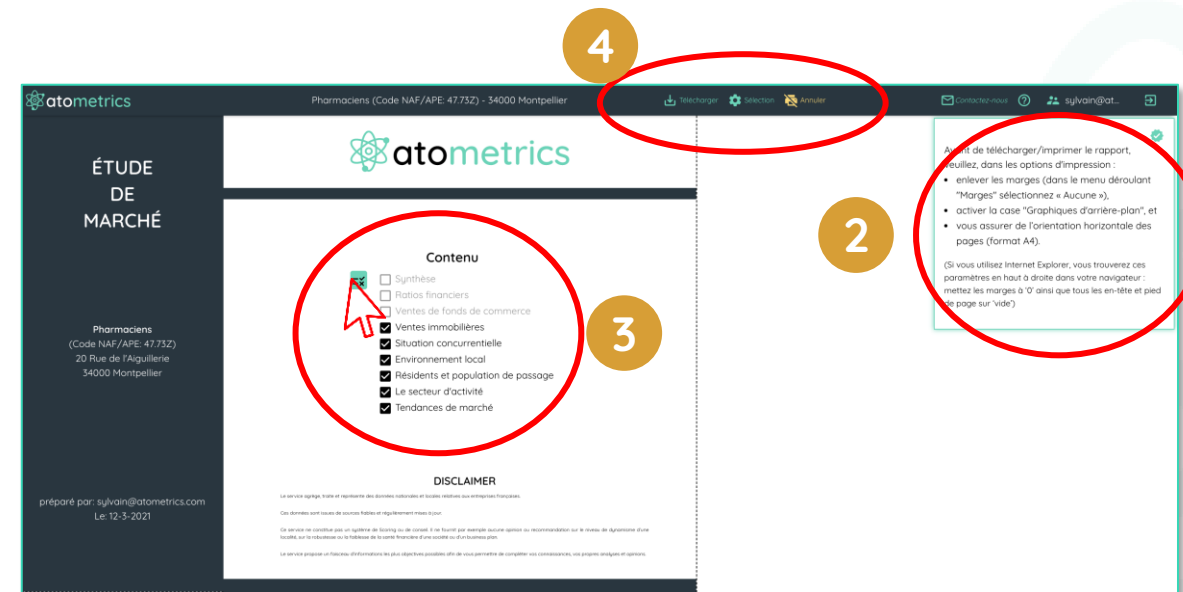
4

atometrics

Pharmaciens (Code NAF/APE: 47.73Z) - 34000 Montpellier

Télécharger Sélection Annuler

Contactez-nous ? sylvain@at...

ÉTUDE
DE
MARCHÉ

Pharmaciens
(Code NAF/APE: 47.73Z)
20 Rue de l'Aiguillerie
34000 Montpellier

préparé par: sylvain@atometrics.com
Le: 12-3-2021

atometrics

Contenu

Synthèse
Ratios financiers
Ventes de fonds de commerce
Ventes immobilières
Situation concurrentielle
Environnement local
Résidents et population de passage
Le secteur d'activité
Tendances de marché

3

DISCLAIMER

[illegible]

2

Avant de télécharger/imprimer le rapport, veuillez, dans les options d'impression :

- enlever les marges (dans le menu déroulant "Marges" sélectionnez « Aucune »),
- activer la case "Graphiques d'arrière-plan", et
- vous assurer de l'orientation horizontale des pages (format A4).

(Si vous utilisez Internet Explorer, vous trouverez ces paramètres en haut à droite dans votre navigateur : mettez les marges à '0' ainsi que tous les en-tête et pied de page sur 'vide')